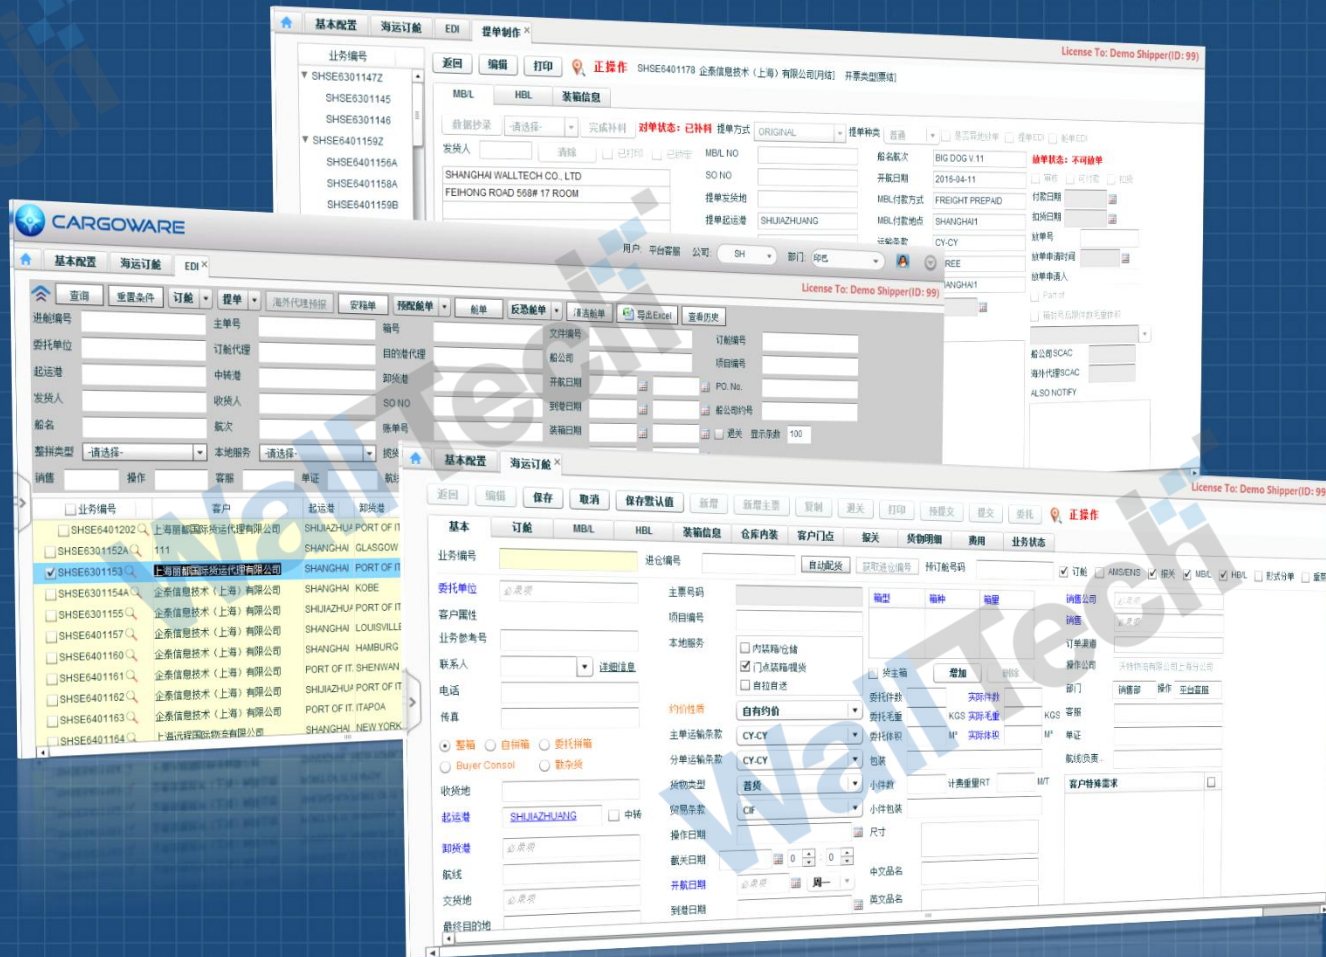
基本配置 海运订舱 EDI 提单制作

业务编号
SHSE63011472
SHSE6301145
SHSE6301146
SHSE64011592
SHSE6401156A
SHSE6401158A
SHSE6401159B

返回 编辑 打印 正操作 SHSE6401178 企泰信息技术（上海）有限公司[月结] 开票类型[票结]
License To: Demo Shipper(ID: 99)

MB/L HBL 装箱信息
数据抄录 -请选择- 完成补料 对单状态：已补料 提单方式 ORIGINAL 提单种类 首通
发货人 清除 已打印 已确定 MB/L NO 船名航次 BIG DOG V.11 放单状态：不可放单
SHANGHAI WALLTECH CO., LTD SO NO 开航日期 2015-04-11
FEIHONG ROAD 568# 17 ROOM 提单签发地 MBL付款方式 FREIGHT PREPAID 付款日期
提单起运港 SHIJIAZHUANG MBL付款地点 SHANGHAI1 扣货日期
运输条款 CY-CY 放单号
放单申请时间
放单申请人
船公司SCAC
海外代理SCAC
ALSO NOTIFY

CARGOWARE
基本配置 海运订舱 EDI
用户 平台客服 公司 SH 部门 印色
License To: Demo Shipper(ID: 99)
查询 重置条件 订舱 提单 海外代理预报 安排单 预配舱单 船单 反恐舱单 清洁舱单 导出Excel 查看历史
进舱编号 主单号 箱号 文件编号 订舱编号
委托单位 订舱代理 目的港代理 船公司 项目编号
起运港 中转港 卸货港 开航日期 PO. No.
发货人 收货人 SO NO 到港日期 船公司约号
船名 航次 账单号 装箱日期 退关 显示条数 100
整拼类型 -请选择- 本地服务 -请选择- 揽货
销售 操作 客服 单证 航线

业务编号 客户 起运港 卸货港
SHSE6401202 上海丽都国际货运代理有限公司 SHIJIAZHUA PORT OF IT
SHSE6301152A 111 SHANGHAI GLASGOW
SHSE6301153 上海丽都国际货运代理有限公司 SHANGHAI PORT OF IT
SHSE6301154A 企泰信息技术（上海）有限公司 SHANGHAI KOBE
SHSE6301155 企泰信息技术（上海）有限公司 SHIJIAZHUA PORT OF IT
SHSE6401157 企泰信息技术（上海）有限公司 SHANGHAI LOUISVILLE
SHSE6401160 企泰信息技术（上海）有限公司 SHANGHAI HAMBURG
SHSE6401161 企泰信息技术（上海）有限公司 PORT OF IT SHENWAN
SHSE6401162 企泰信息技术（上海）有限公司 SHIJIAZHUA PORT OF IT
SHSE6401163 企泰信息技术（上海）有限公司 PORT OF IT ITAPOA
SHSE6401164 上海远程国际物流有限公司 SHANGHAI NEW YORK

基本配置 海运订舱
返回 编辑 保存 取消 保存提认值 新增 新增主票 复制 退关 打印 预提交 提交 委托 正操作
License To: Demo Shipper(ID: 99)
基本 订舱 MB/L HBL 装箱信息 仓库内装 客户门点 报关 货物明细 费用 业务状态
业务编号 进仓编号 自动配号 获取进仓编号 预订舱号码 订舱 AMS/ENS 报关 MBL HBL 形式分单
委托单位 必录项 主票号码 箱型 箱种 箱量 销售公司
客户属性 项目编号 销售
业务参考号 本地服务 内装箱/仓储 订单渠道
联系人 详细信息 门点装箱/提货 操作公司
电话 自拉自送 货主箱 增加 删除 部门 销售部 操作 车台客服
传真 约价性质 自有约价 委托件数 实际件数 客服
整箱 自拼箱 委托拼箱 主单运输条款 CY-CY 委托毛重 KGS 实际毛重 KGS 单证
Buyer Consol 散杂货 分单运输条款 CY-CY 委托体积 M³ 实际体积 M³ 航线负责
收货地 货物类型 普货 包装
起运港 SHIJIAZHUANG 中转 贸易条款 CIF 小件数 计费重量RT M/T 客户特殊需求
卸货港 必录项 操作日期 小件包装
航线 截关日期 尺寸
交货地 必录项 开航日期 必录项 周一 中文品名
最终目的地 到港日期 英文品名